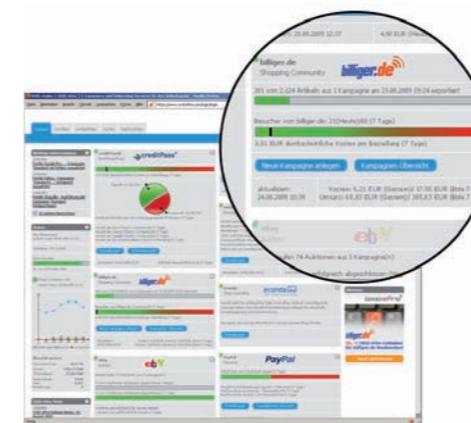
billiger.de
Shopping Community
billiger.de

301 von 2.124 Artikeln aus 1 Kampagne am 23.08.2009 15:24 exportiert

Besucher von billiger.de: 21(Heute)|85 (7 Tage)

3,01 EUR durchschnittliche Kosten am Bestellwg (7 Tage)

Neue Kampagne anlegen
Kampagnen Übersicht

aktualisiert:
24.08.2009 10:39

Kosten: 6,21 EUR (Gestern)| 17,50 EUR (letzte 7
Umsatz: 65,85 EUR (Gestern)| 383,63 EUR (letzte 7

ebay

creditPass

billiger.de

econda

PayPal